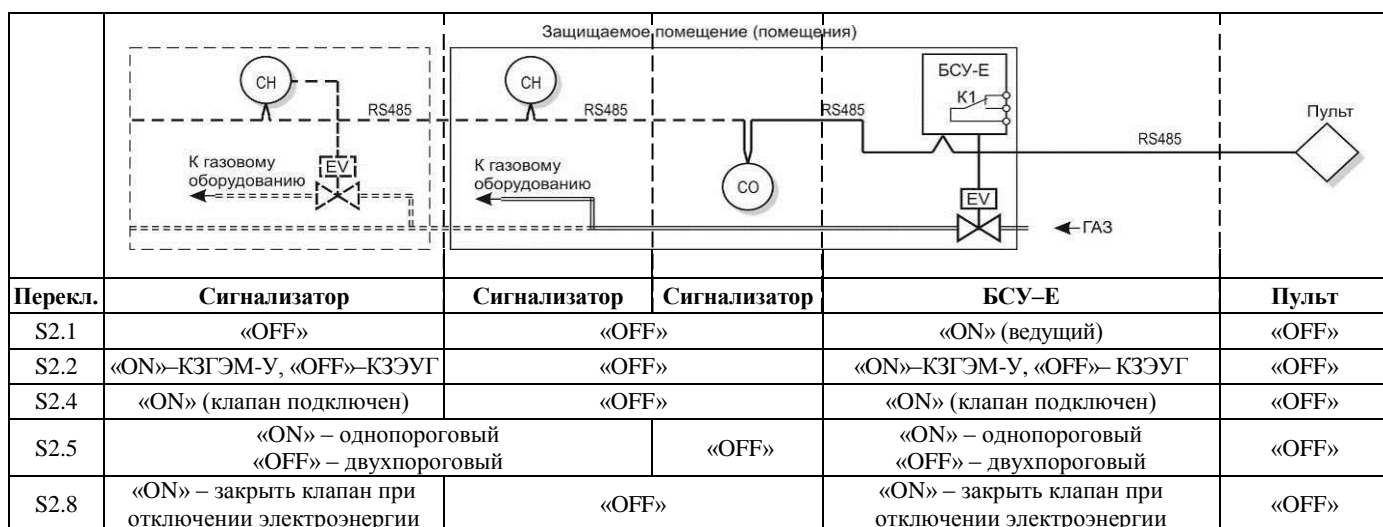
Защищаемое помещение (помещения)

CH

RS485

К газовому оборудованию

EV

CH

RS485

К газовому оборудованию

CO

БСУ-Е

K1

RS485

EV

RS485

Пульт

ГАЗ

| Перекл. | Сигнализатор | Сигнализатор | Сигнализатор | БСУ–Е | Пульт |
|---|---|---|---|---|---|
| S2.1 | «OFF» | «OFF» | | «ON» (ведущий) | «OFF» |
| S2.2 | «ON»–КЗГЭМ-У, «OFF»–КЗЭУГ | «OFF» | | «ON»–КЗГЭМ-У, «OFF»– КЗЭУГ | «OFF» |
| S2.4 | «ON» (клапан подключен) | «OFF» | | «ON» (клапан подключен) | «OFF» |
| S2.5 | «ON» – однопороговый «OFF» – двухпороговый | | «OFF» | «ON» – однопороговый «OFF» – двухпороговый | «OFF» |
| S2.8 | «ON» – закрыть клапан при отключении электроэнергии | «OFF» | | «ON» – закрыть клапан при отключении электроэнергии | «OFF» |